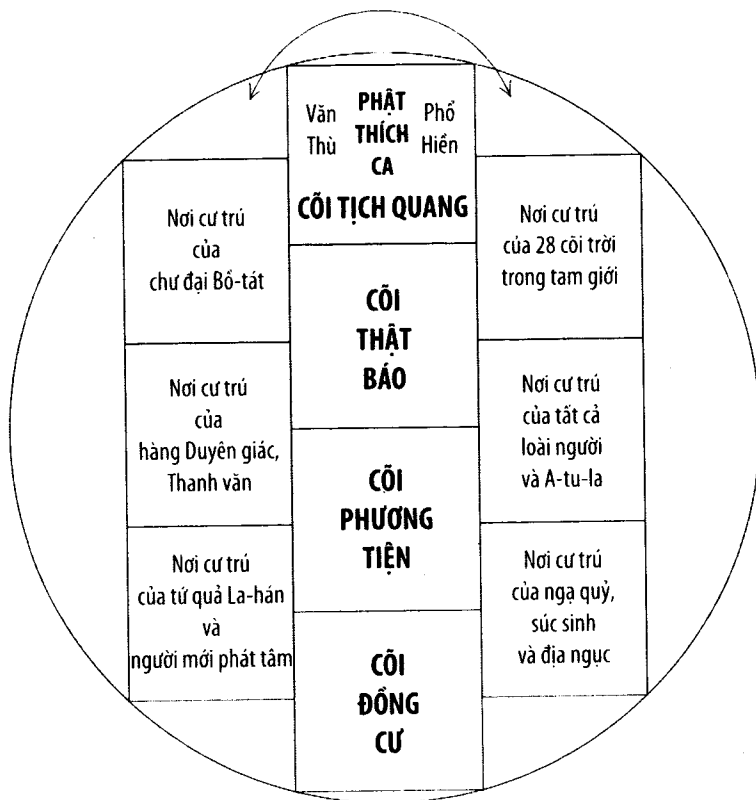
Văn Thù

PHẬT THÍCH CA

Phổ Hiền

CÕI TỊCH QUANG

Nơi cư trú của chư đại Bồ-tát

CÕI THẬT BÁO

Nơi cư trú của 28 cõi trời trong tam giới

Nơi cư trú của hàng Duyên giác, Thanh văn

CÕI PHƯƠNG TIỆN

Nơi cư trú của tất cả loài người và A-tu-la

Nơi cư trú của tứ quả La-hán và người mới phát tâm

CÕI ĐỒNG CƯ

Nơi cư trú của ngạ quỷ, súc sinh và địa ngục